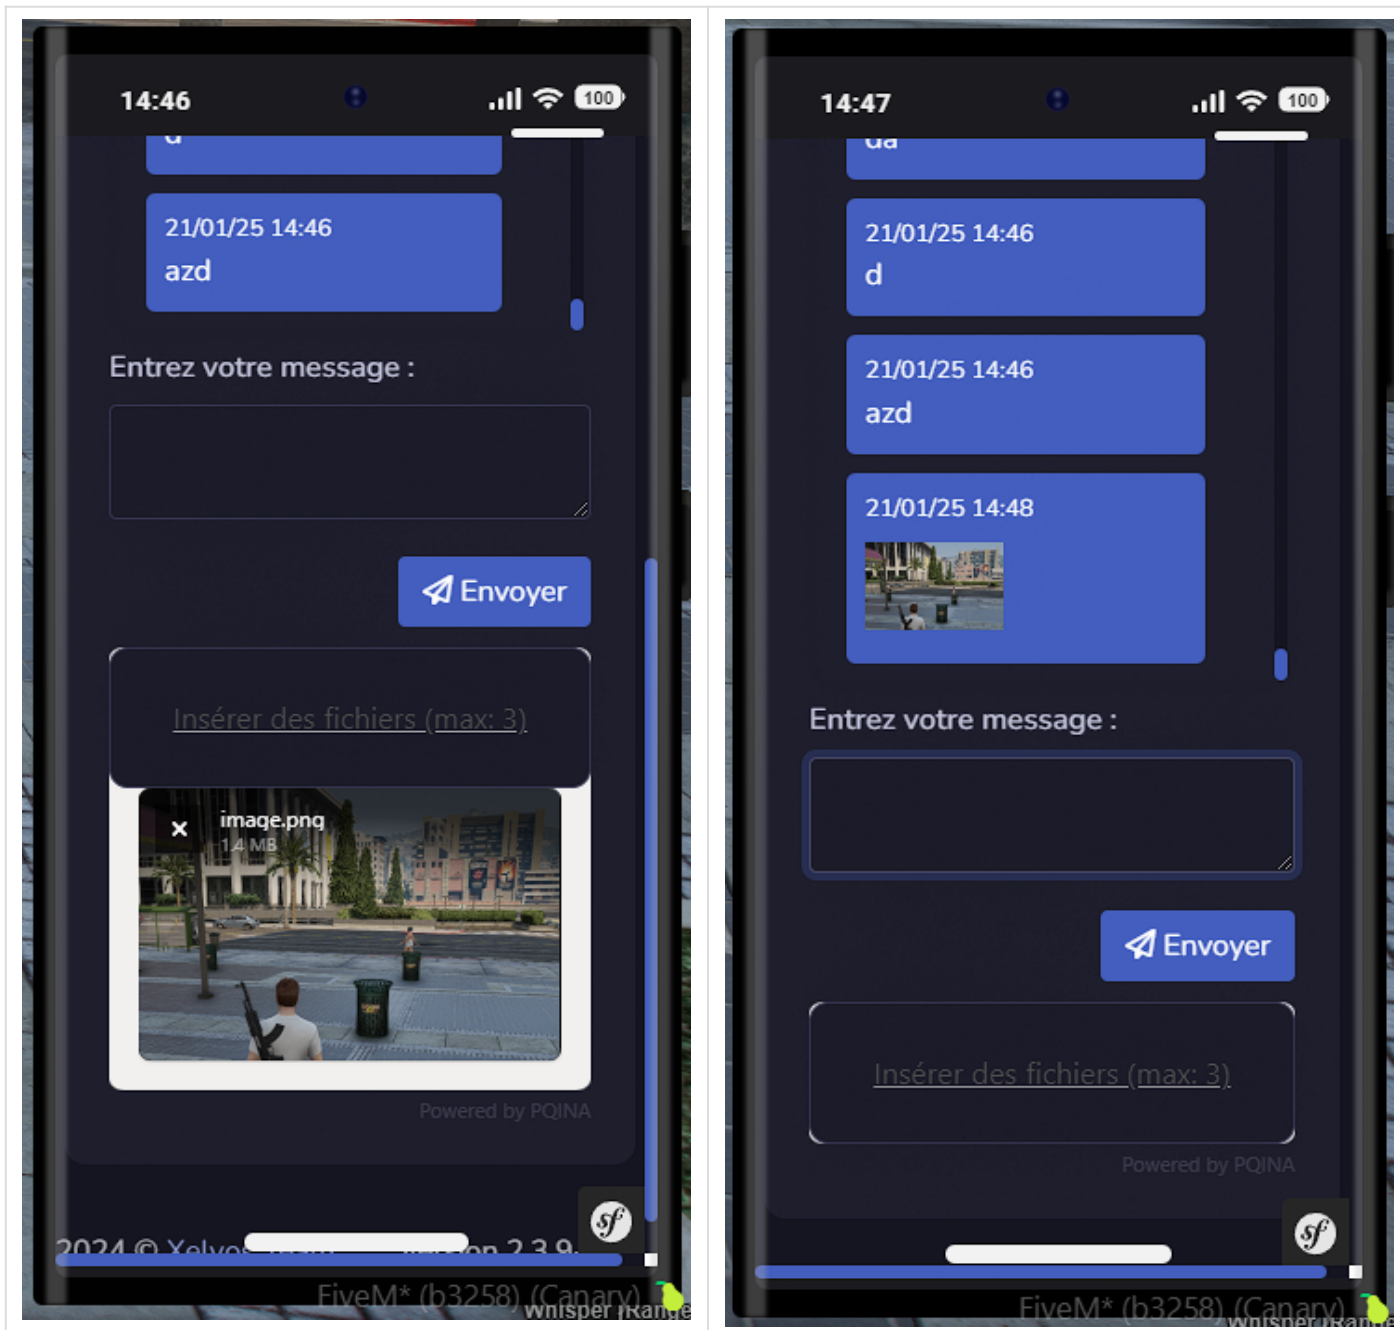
14:46

100

d

21/01/25 14:46
azd

Entrez votre message :

Envoyer

Insérer des fichiers (max: 3)

image.png
1.4 MB

Powered by PQINA

2024 © Xelyo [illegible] Version 2.3.9

FiveM* (b3258) (Canary)

whisper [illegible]

14:47

100

da

21/01/25 14:46
d

21/01/25 14:46
azd

21/01/25 14:48

Entrez votre message :

Envoyer

Insérer des fichiers (max: 3)

Powered by PQINA

FiveM* (b3258) (Canary)

whisper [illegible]